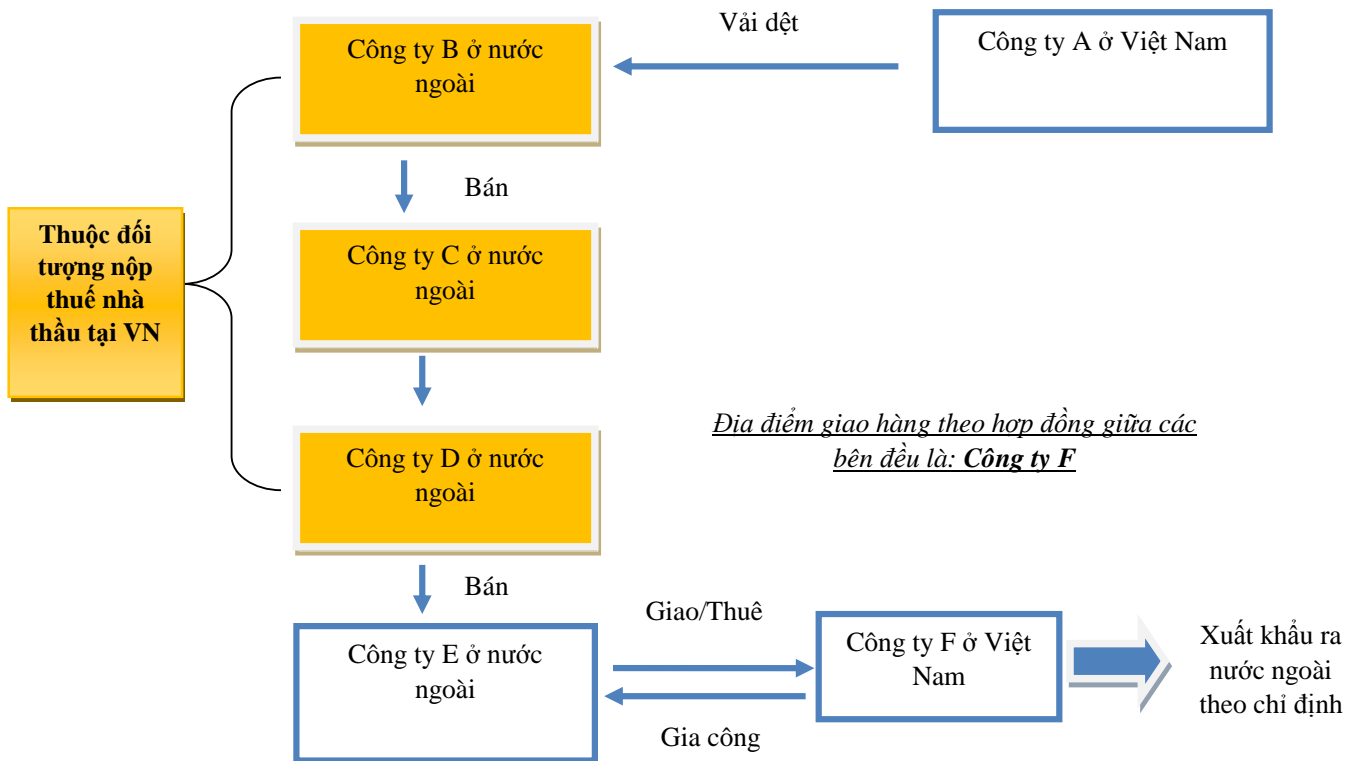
Vải dệt

Công ty A ở Việt Nam

Công ty B ở nước ngoài

Thuộc đối tượng nộp thuế nhà thầu tại VN

Bán

Công ty C ở nước ngoài

Công ty D ở nước ngoài

Địa điểm giao hàng theo hợp đồng giữa các bên đều là: Công ty F

Bán

Công ty E ở nước ngoài

Giao/Thuê

Gia công

Công ty F ở Việt Nam

Xuất khẩu ra nước ngoài theo chỉ định